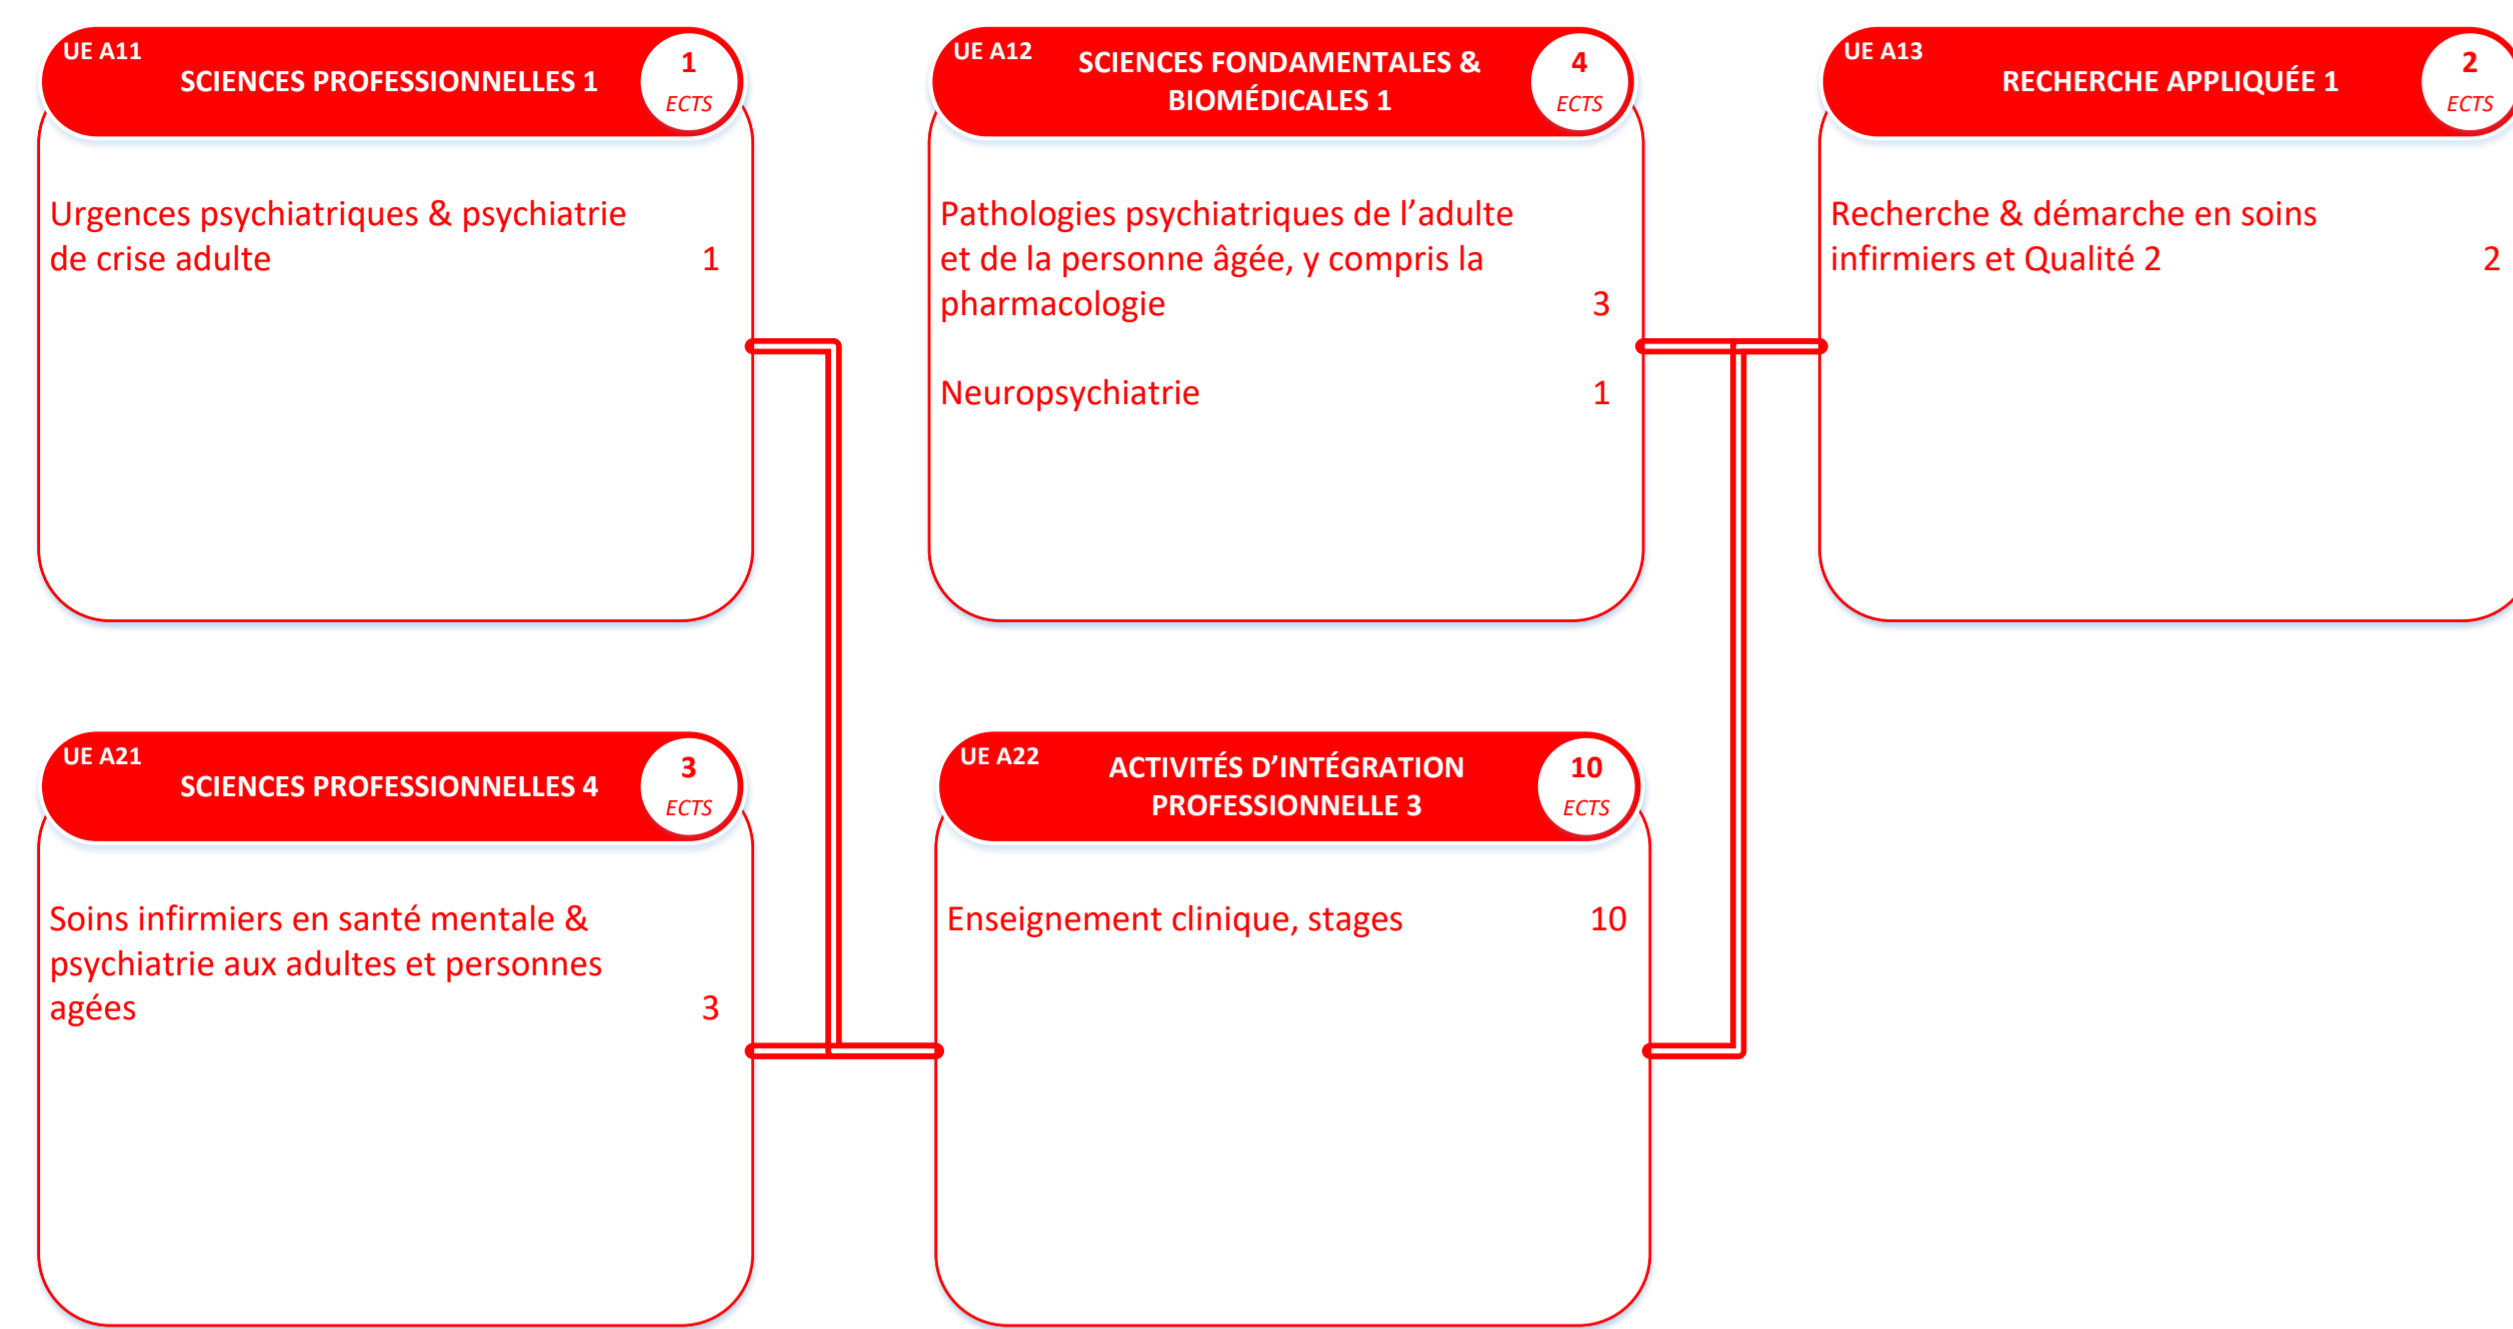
UE A11
SCIENCES PROFESSIONNELLES 1
1 ECTS

Urgences psychiatriques & psychiatrie de crise adulte 1

UE A12
SCIENCES FONDAMENTALES & BIOMÉDICALES 1
4 ECTS

Pathologies psychiatriques de l'adulte et de la personne âgée, y compris la pharmacologie 3

Neuropsychiatrie 1

UE A13
RECHERCHE APPLIQUÉE 1
2 ECTS

Recherche & démarche en soins infirmiers et Qualité 2 2

UE A21
SCIENCES PROFESSIONNELLES 4
3 ECTS

Soins infirmiers en santé mentale & psychiatrie aux adultes et personnes agées 3

UE A22
ACTIVITÉS D'INTÉGRATION PROFESSIONNELLE 3
10 ECTS

Enseignement clinique, stages 10